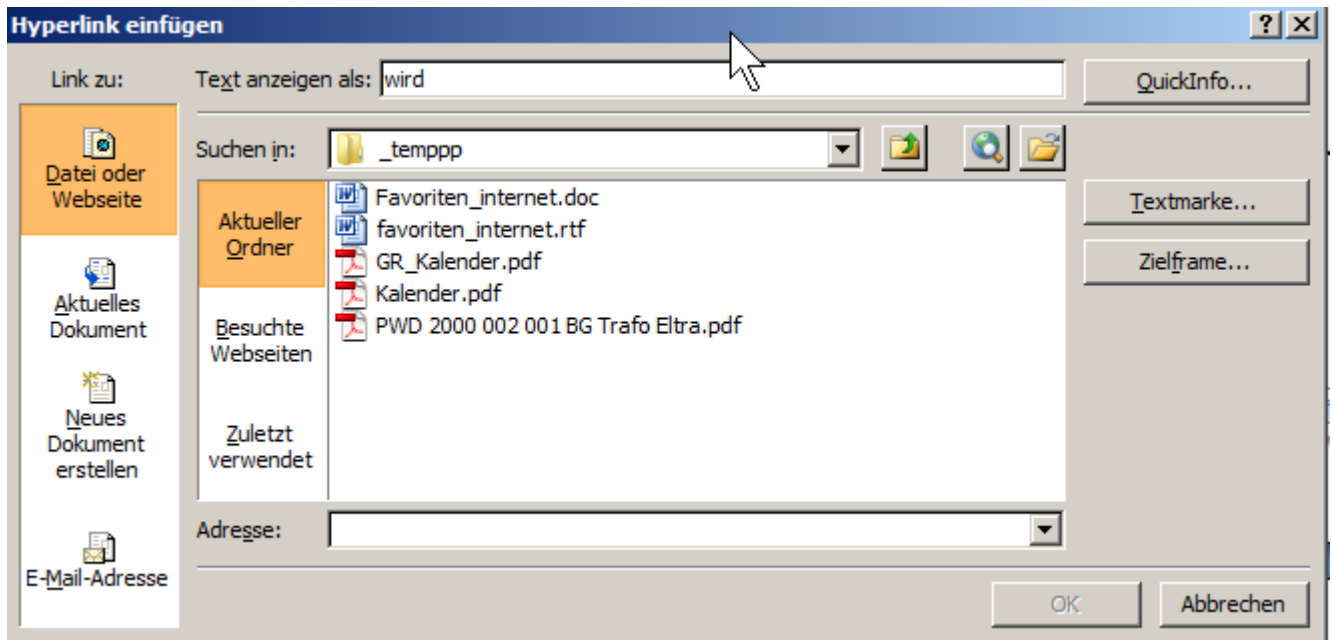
Hyperlink einfügen

?

Link zu:

Text anzeigen als: wird

QuickInfo...

Datei oder Webseite

Suchen in: _temppp

Aktueller Ordner

Favoriten_internet.doc
favoriten_internet.rtf
GR_Kalender.pdf
Kalender.pdf
PWD 2000 002 001 BG Trafo Eltra.pdf

Textmarke...

Zielframe...

Aktuelles Dokument

Besuchte Webseiten

Neues Dokument erstellen

Zuletzt verwendet

Adresse:

E-Mail-Adresse

OK

Abbrechen